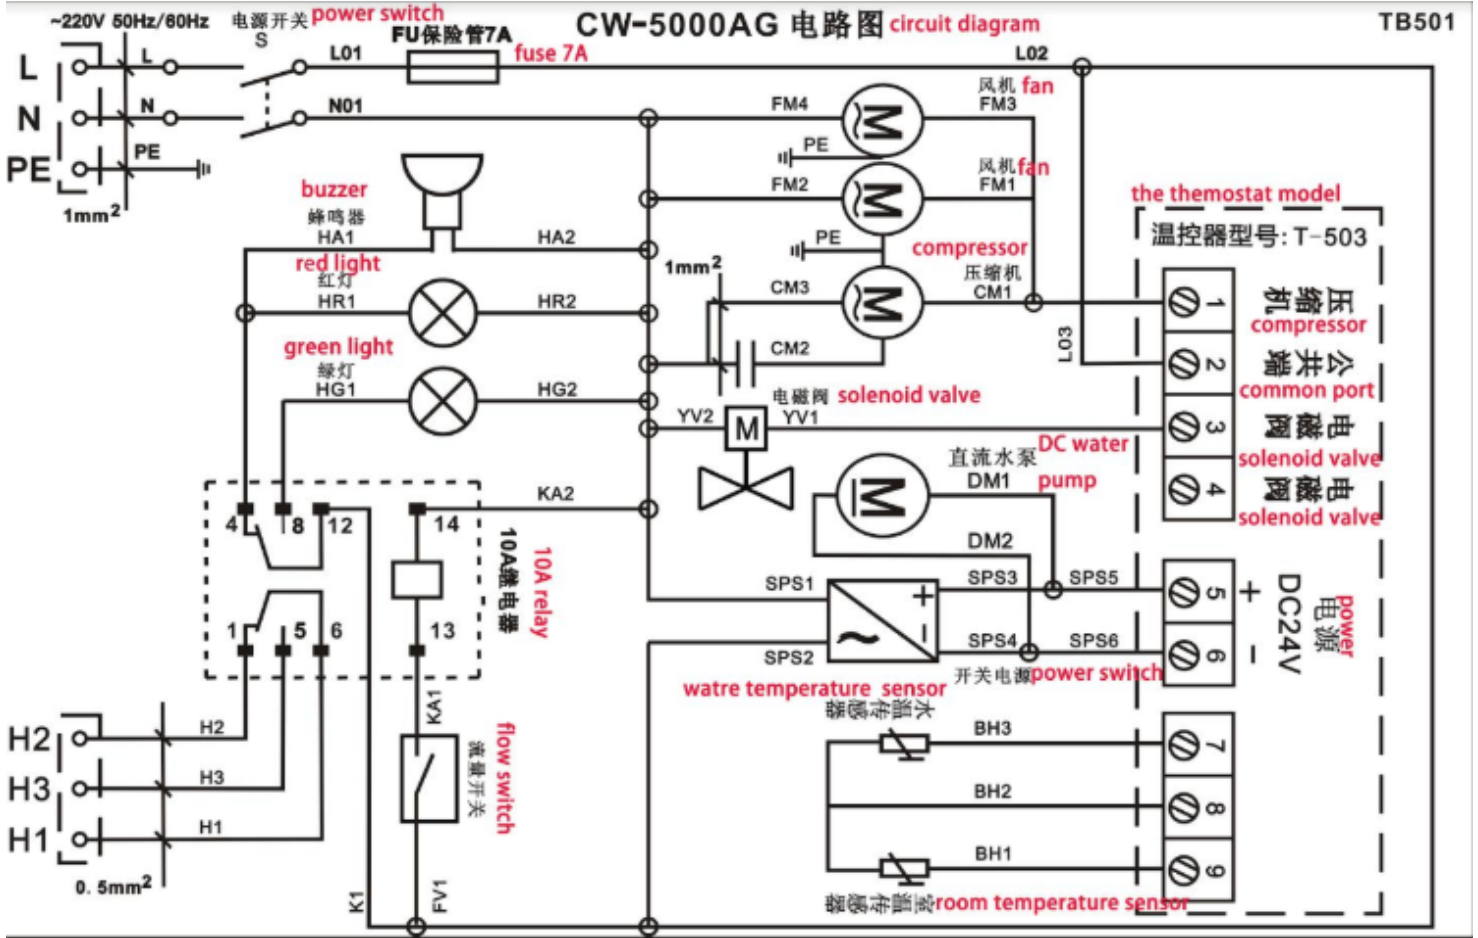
~220V 50Hz/60Hz 电源开关 power switch S
CW-5000AG 电路图 circuit diagram
TB501
FU保险管7A fuse 7A
L N PE
L L01 L02
N N01
PE
1mm$^2$
风机 fan FM3
FM4
PE
风机 fan FM1
FM2
PE
buzzer 蜂鸣器 HA1 HA2
red light 红灯 HR1 HR2
green light 绿灯 HG1 HG2
compressor 压缩机 CM1
1mm$^2$
CM3
CM2
电磁阀 solenoid valve YV1
YV2 M
the themostat model
温控器型号: T-503
1 压缩机 compressor
2 公共端 common port
3 电磁阀 solenoid valve
4 电磁阀 solenoid valve
L03
直流水泵 DC water pump DM1
DM2
KA2
4 8 12 14
10A继电器 10A relay
1 5 6 13
SPS1 SPS2 SPS3 SPS4 SPS5 SPS6
+ −
5 + 6 − DC24V 电源 power
开关电源 power switch
watre temperature sensor 水温传感器
KA1
流量开关 flow switch
H2 H3 H1
0.5mm$^2$
BH3 7
BH2 8
BH1 9
室温传感器 room temperature sensor
K1 FV1